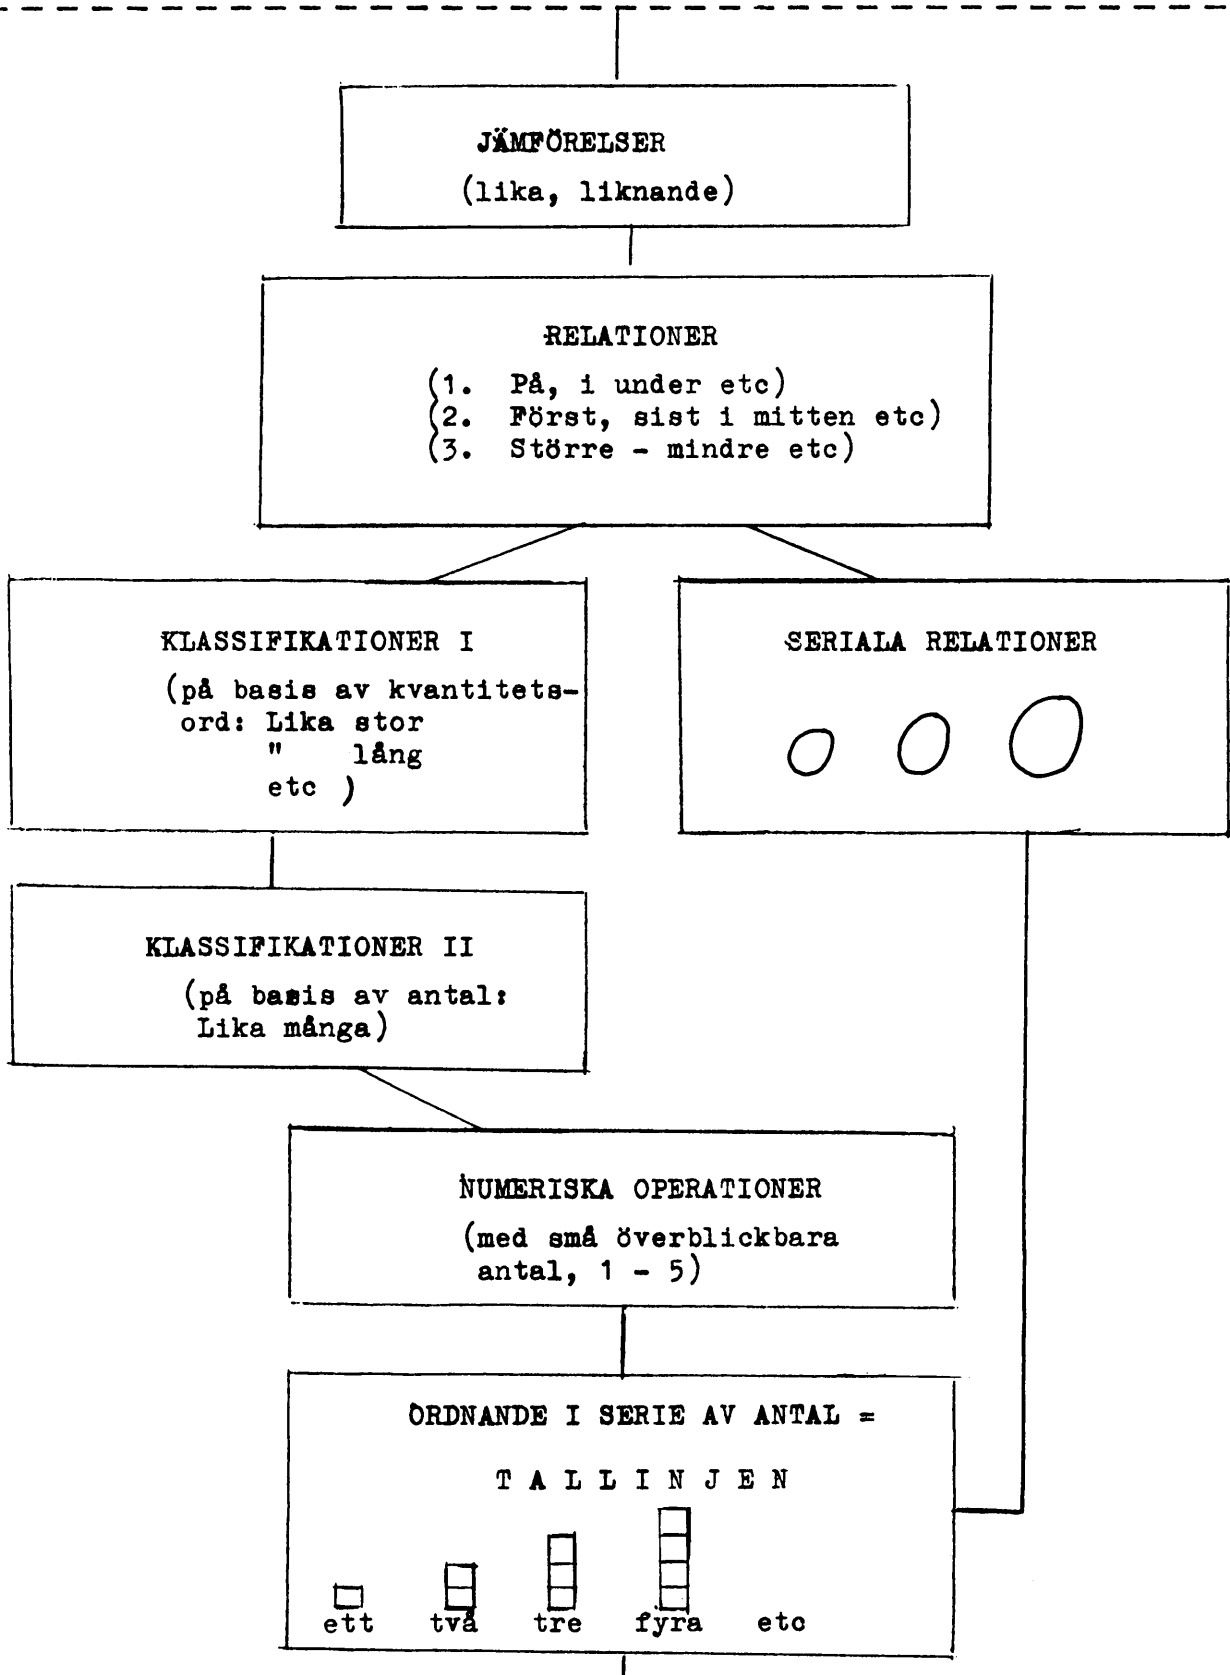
JÄMFÖRELSER
(lika, liknande)

RELATIONER
(1. På, i under etc)
(2. Först, sist i mitten etc)
(3. Större - mindre etc)

KLASSIFIKATIONER I
(på basis av kvantitetsord: Lika stor
" lång
etc )

SERIALA RELATIONER

KLASSIFIKATIONER II
(på basis av antal: Lika många)

NUMERISKA OPERATIONER
(med små överblickbara antal, 1 - 5)

ORDNANDE I SERIE AV ANTAL =
T A L L I N J E N

ett två tre fyra etc